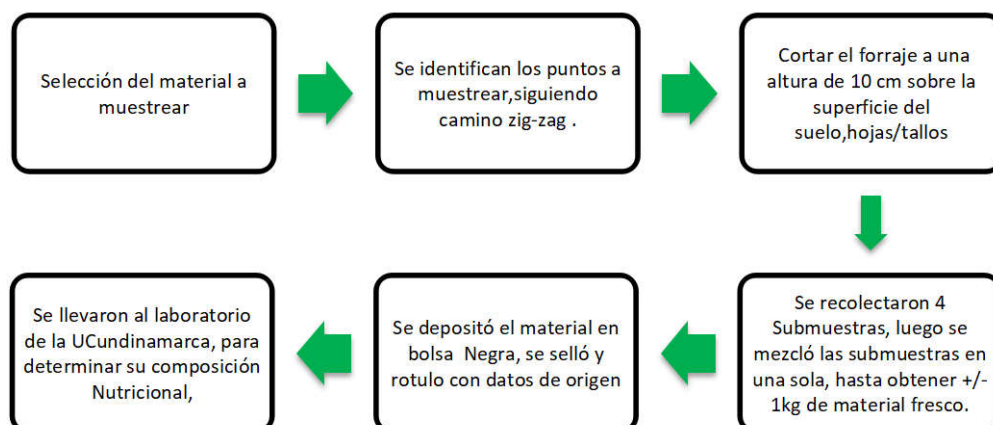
Selección del material a muestrear

Se identifican los puntos a muestrear,siguiendo camino zig-zag .

Cortar el forraje a una altura de 10 cm sobre la superficie del suelo,hojas/tallos

Se recolectaron 4 Submuestras, luego se mezcló las submuestras en una sola, hasta obtener +/- 1kg de material fresco.

Se depositó el material en bolsa Negra, se selló y rotulo con datos de origen

Se llevaron al laboratorio de la UCundinamarca, para determinar su composición Nutricional,